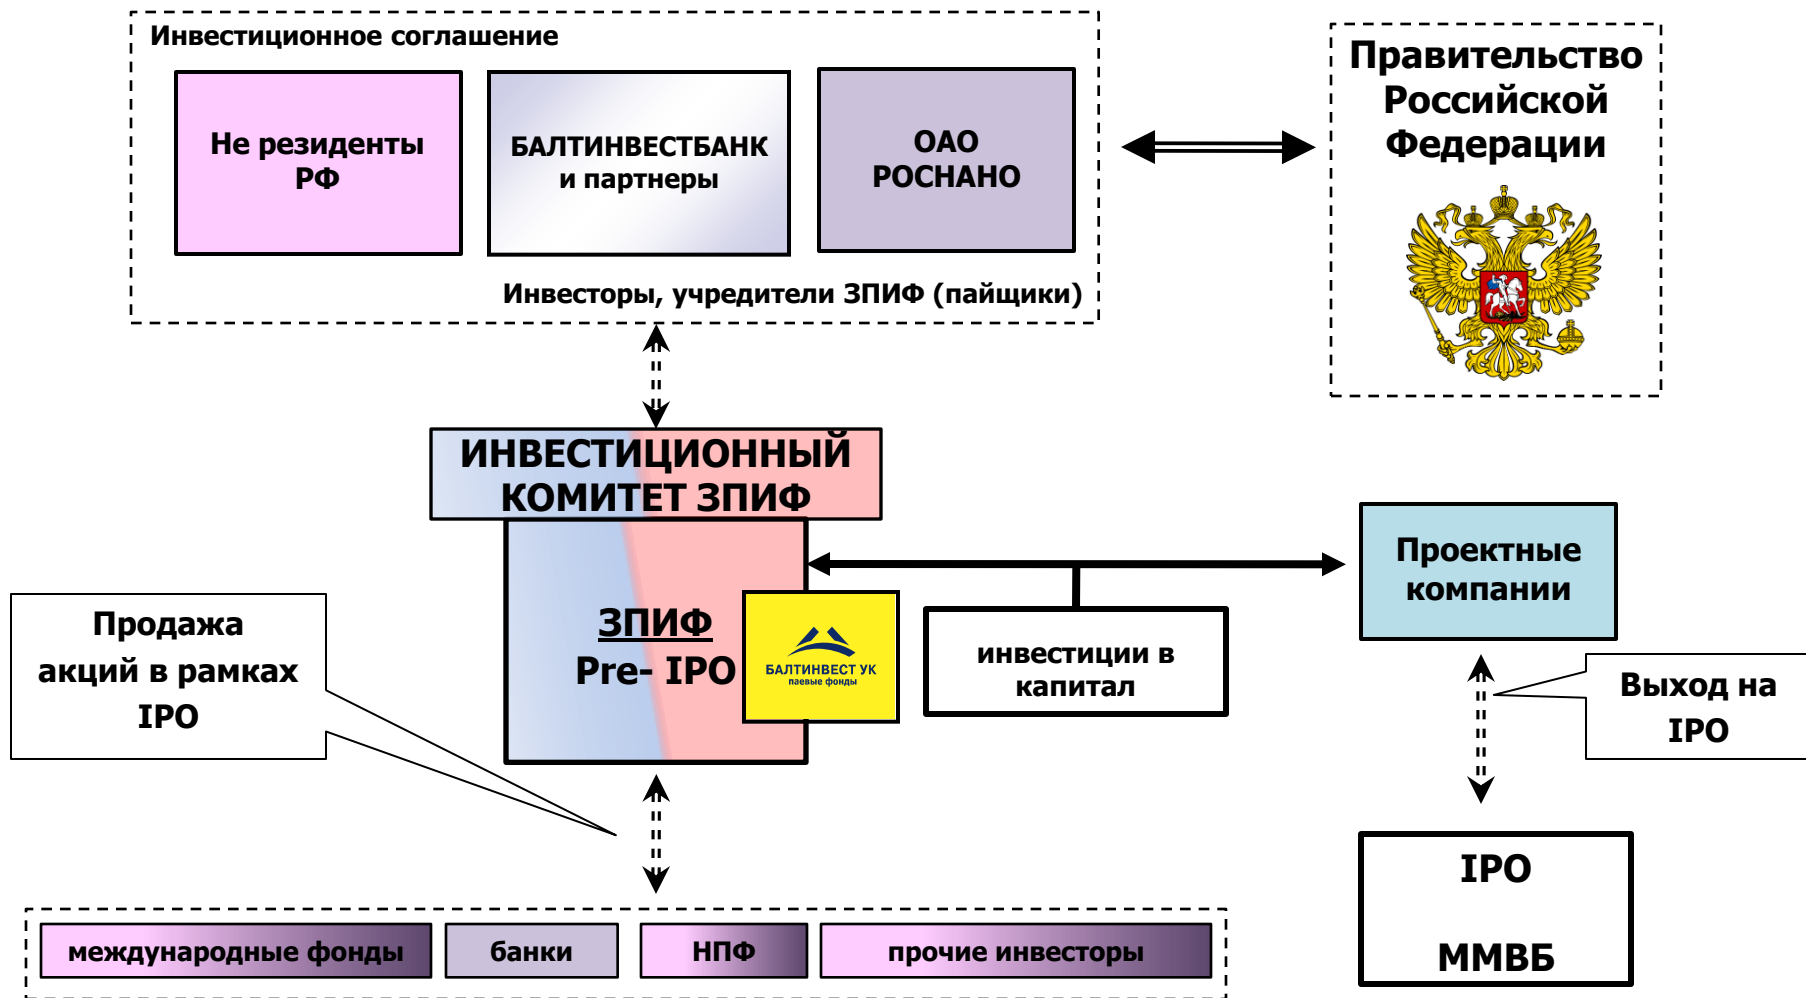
Инвестиционное соглашение

Не резиденты РФ

БАЛТИНВЕСТБАНК и партнеры

ОАО РОСНАНО

Инвесторы, учредители ЗПИФ (пайщики)

Правительство Российской Федерации

ИНВЕСТИЦИОННЫЙ КОМИТЕТ ЗПИФ

ЗПИФ
Pre- IPO

БАЛТИНВЕСТ УК
паевые фонды

инвестиции в капитал

Проектные компании

Продажа акций в рамках IPO

Выход на IPO

IPO

ММВБ

международные фонды

банки

НПФ

прочие инвесторы